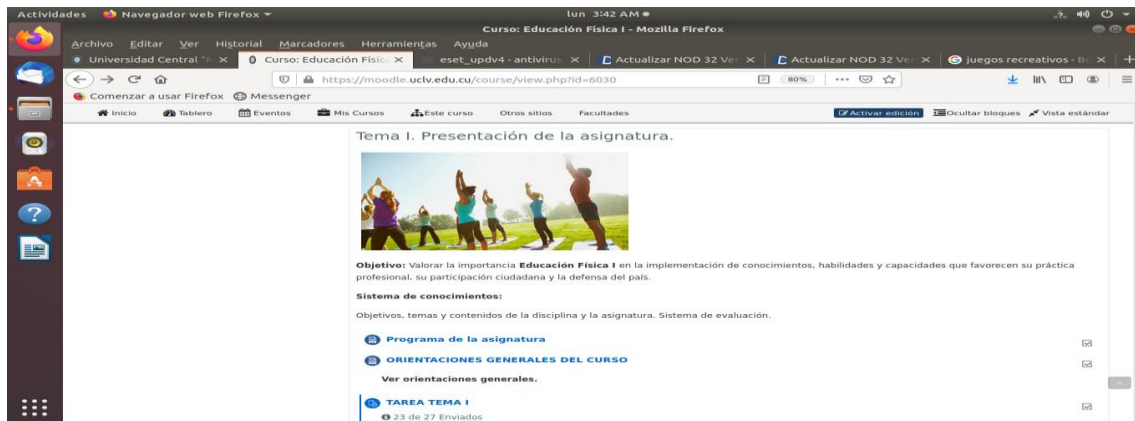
Actividades Navegador web Firefox lun 3:42 AM
Curso: Educación Física I - Mozilla Firefox
Archivo Editar Ver Historial Marcadores Herramientas Ayuda
Universidad Central "M× Curso: Educación Físic× eset_updv4 - antivirus× Actualizar NOD 32 Ver× Actualizar NOD 32 Ver× juegos recreativos - Bu×
https://moodle.uclv.edu.cu/course/view.php?id=6030 80%
Comenzar a usar Firefox Messenger
Inicio Tablero Eventos Mis Cursos Este curso Otros sitios Facultades Activar edición Ocultar bloques Vista estándar

Tema I. Presentación de la asignatura.

**Objetivo:** Valorar la importancia **Educación Física I** en la implementación de conocimientos, habilidades y capacidades que favorecen su práctica profesional, su participación ciudadana y la defensa del país.

**Sistema de conocimientos:**

Objetivos, temas y contenidos de la disciplina y la asignatura. Sistema de evaluación.

Programa de la asignatura

ORIENTACIONES GENERALES DEL CURSO

Ver orientaciones generales.

TAREA TEMA I
23 de 27 Enviados